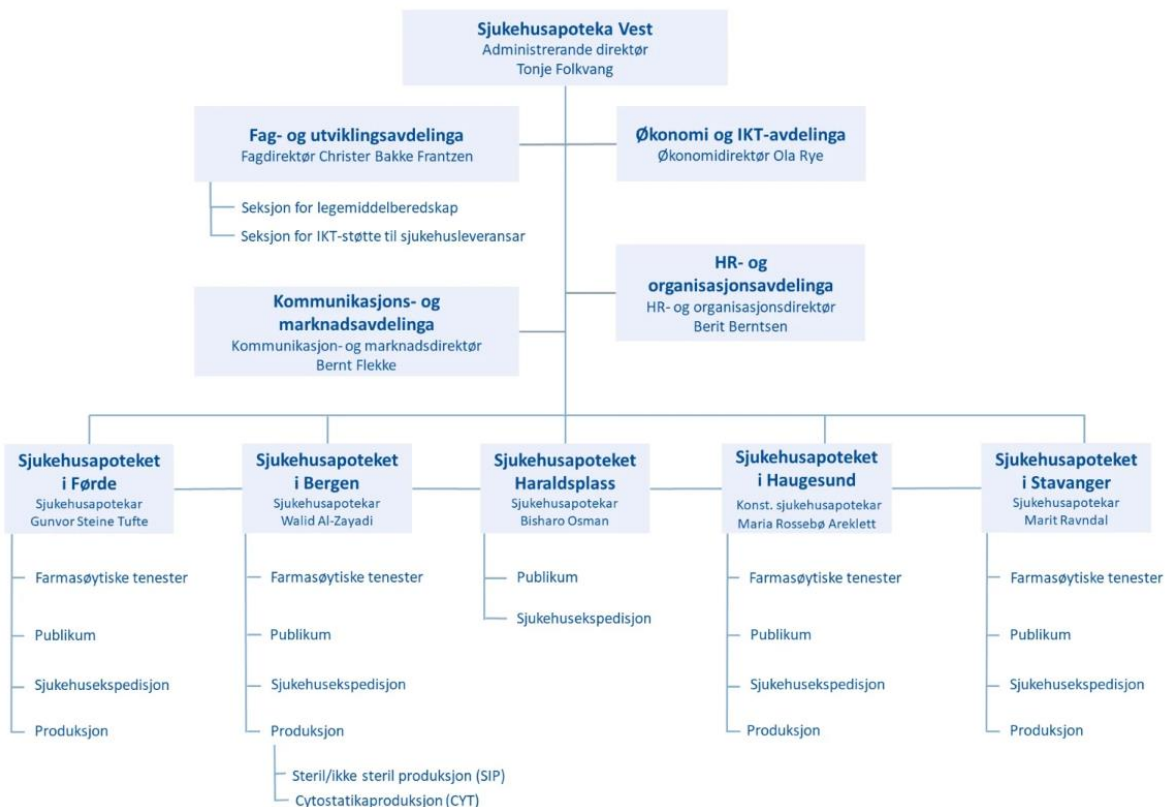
Sjukehusapoteka Vest
Administrerande direktør
Tonje Folkvang

Fag- og utviklingsavdelinga
Fagdirektør Christer Bakke Frantzen

Seksjon for legemiddelberedskap
Seksjon for IKT-støtte til sjukehusleveransar

Økonomi og IKT-avdelinga
Økonomidirektør Ola Rye

HR- og organisasjonsavdelinga
HR- og organisasjonsdirektør
Berit Berntsen

Kommunikasjons- og marknadsavdelinga
Kommunikasjon- og marknadsdirektør
Bernt Flekke

Sjukehusapoteket i Førde
Sjukehusapotekar
Gunvor Steine Tufte

Farmasøytiske tenester
Publikum
Sjukehusekspedisjon
Produksjon

Sjukehusapoteket i Bergen
Sjukehusapotekar
Walid Al-Zayadi

Farmasøytiske tenester
Publikum
Sjukehusekspedisjon
Produksjon
Steril/ikke steril produksjon (SIP)
Cytostatikaproduksjon (CYT)

Sjukehusapoteket Haraldsplass
Sjukehusapotekar
Bisharo Osman

Publikum
Sjukehusekspedisjon

Sjukehusapoteket i Haugesund
Konst. sjukehusapotekar
Maria Rossebø Areklett

Farmasøytiske tenester
Publikum
Sjukehusekspedisjon
Produksjon

Sjukehusapoteket i Stavanger
Sjukehusapotekar
Marit Ravndal

Farmasøytiske tenester
Publikum
Sjukehusekspedisjon
Produksjon